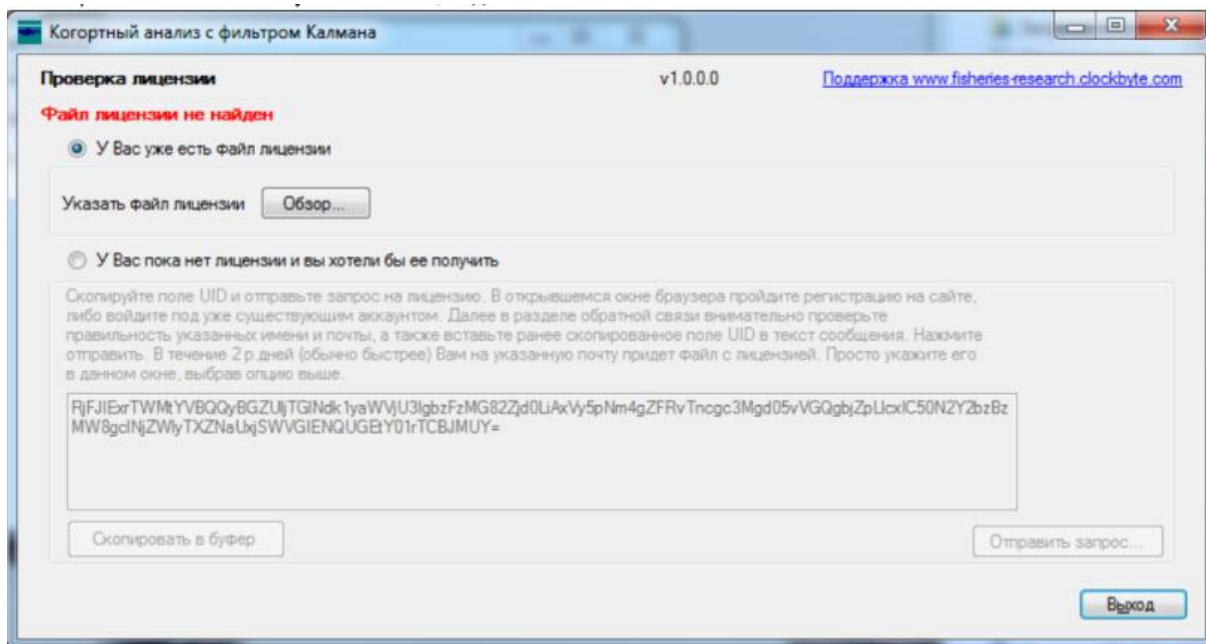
Когортный анализ с фильтром Калмана

Проверка лицензии

v1.0.0.0

Поддержка www.fisheries-research.clockbyte.com

Файл лицензии не найден

У Вас уже есть файл лицензии

Указать файл лицензии Обзор...

У Вас пока нет лицензии и вы хотели бы ее получить

Скопируйте поле UID и отправьте запрос на лицензию. В открывшемся окне браузера пройдите регистрацию на сайте, либо войдите под уже существующим аккаунтом. Далее в разделе обратной связи внимательно проверьте правильность указанных имени и почты, а также вставьте ранее скопированное поле UID в текст сообщения. Нажмите отправить. В течение 2 р.дней (обычно быстрее) Вам на указанную почту придет файл с лицензией. Просто укажите его в данном окне, выбрав опцию выше.

RjFJIExrTWMtYVBQQyBGZUljTGlNdk1yaWVjU3lgbzFzMG82Zjd0LiAxVy5pNm4gZFRvTncgc3Mgd05vVGQgbjZpLlcxlC50N2Y2bzBzMW8gclNjZWlyTXZNaUxjSWVGIENQUGEtY01rTCBJMUY=

Скопировать в буфер

Отправить запрос...

Выход